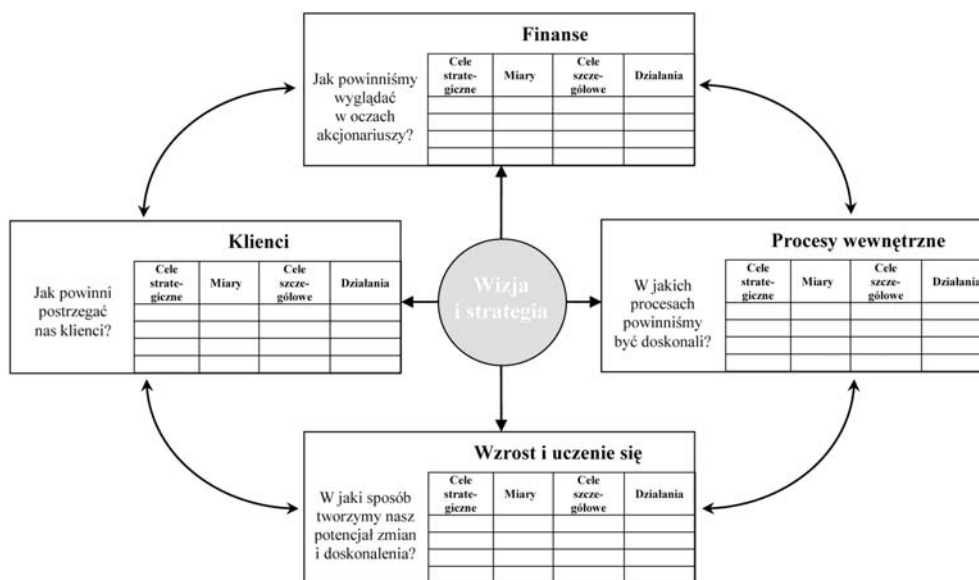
Finanse

Jak powinniśmy wyglądać w oczach akcjonariuszy?

| Cele strategiczne | Miary | Cele szczegółowe | Działania |
|---|---|---|---|
| | | | |
| | | | |
| | | | |
| | | | |

Klienci

Jak powinni postrzegać nas klienci?

| Cele strategiczne | Miary | Cele szczegółowe | Działania |
|---|---|---|---|
| | | | |
| | | | |
| | | | |
| | | | |

Wizja i strategia

Procesy wewnętrzne

W jakich procesach powinniśmy być doskonali?

| Cele strategiczne | Miary | Cele szczegółowe | Działania |
|---|---|---|---|
| | | | |
| | | | |
| | | | |
| | | | |

Wzrost i uczenie się

W jaki sposób tworzymy nasz potencjał zmian i doskonalenia?

| Cele strategiczne | Miary | Cele szczegółowe | Działania |
|---|---|---|---|
| | | | |
| | | | |
| | | | |
| | | | |